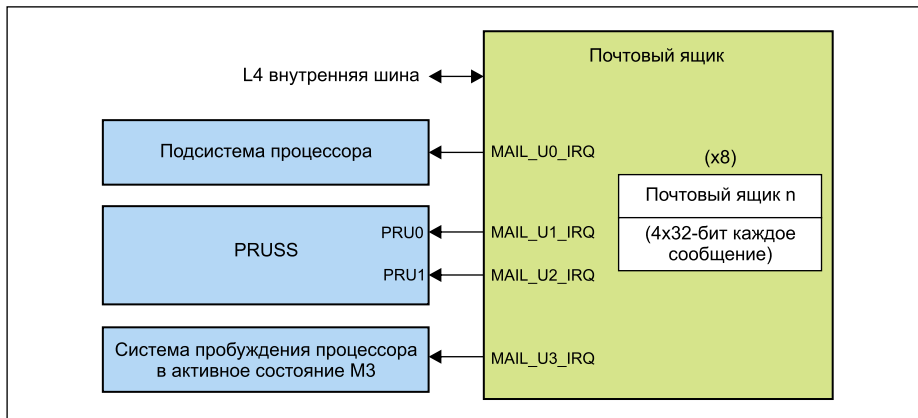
Почтовый ящик

L4 внутренняя шина

Подсистема процессора

MAIL_U0_IRQ

(x8)

Почтовый ящик n

(4x32-бит каждое сообщение)

PRUSS

PRU0

MAIL_U1_IRQ

PRU1

MAIL_U2_IRQ

Система пробуждения процессора в активное состояние M3

MAIL_U3_IRQ